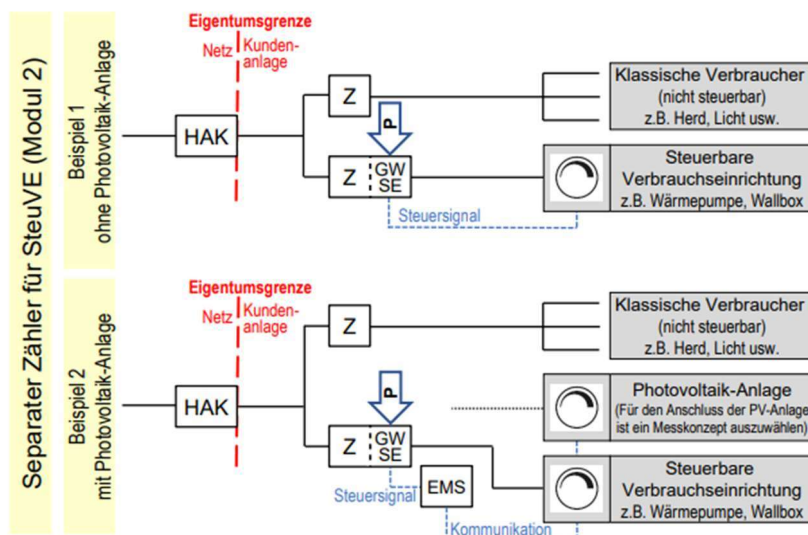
Separater Zähler für SteuVE (Modul 2)

Beispiel 1 ohne Photovoltaik-Anlage

Eigentumsgrenze

Netz Kundenanlage

HAK

Z

P

Z GW SE

Steuersignal

Klassische Verbraucher (nicht steuerbar) z.B. Herd, Licht usw.

Steuerbare Verbrauchseinrichtung z.B. Wärmepumpe, Wallbox

Beispiel 2 mit Photovoltaik-Anlage

Eigentumsgrenze

Netz Kundenanlage

HAK

Z

P

Z GW SE

Steuersignal

EMS

Kommunikation

Klassische Verbraucher (nicht steuerbar) z.B. Herd, Licht usw.

Photovoltaik-Anlage (Für den Anschluss der PV-Anlage ist ein Messkonzept auszuwählen)

Steuerbare Verbrauchseinrichtung z.B. Wärmepumpe, Wallbox